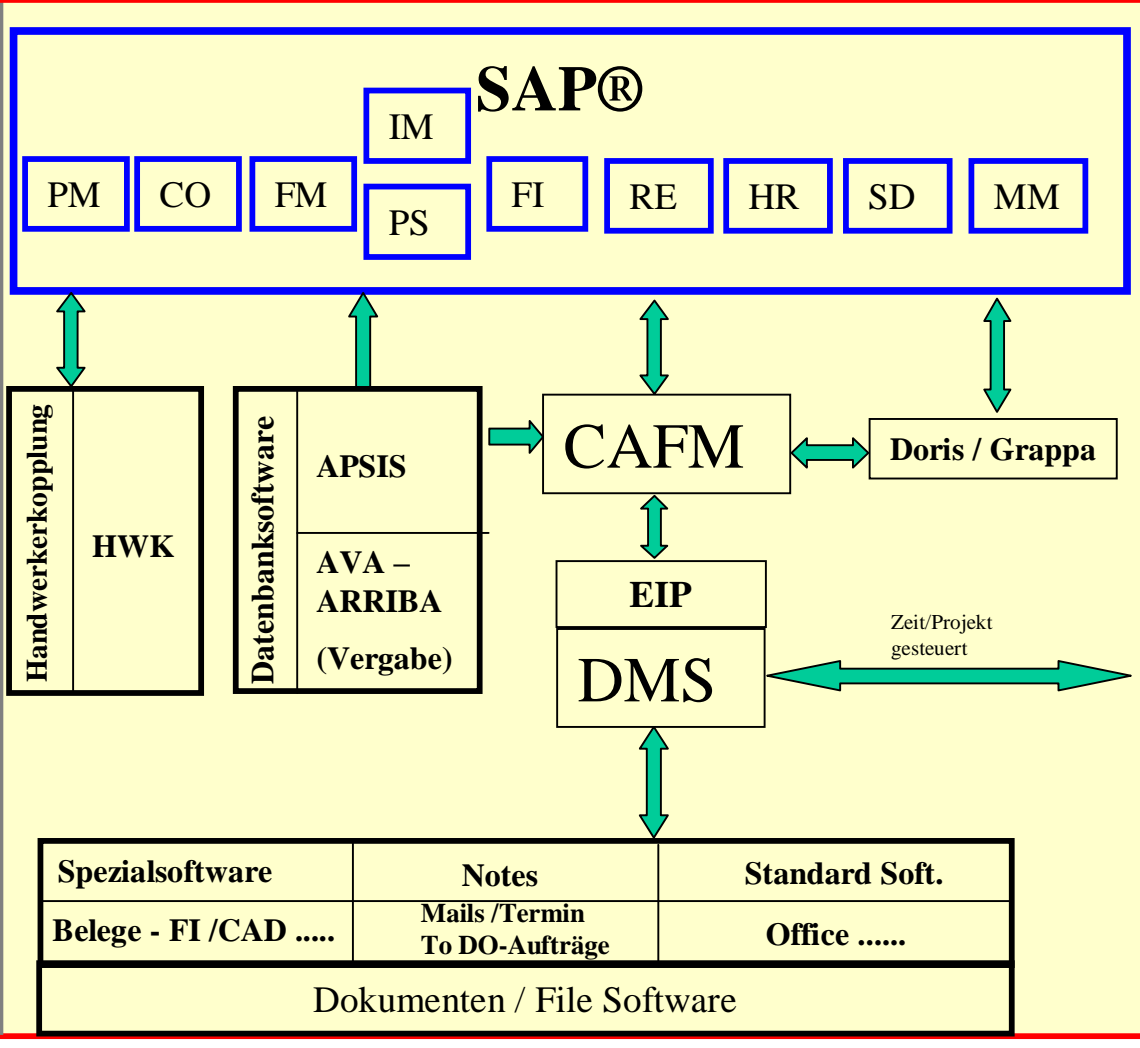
SAP®

IM

PM CO FM FI RE HR SD MM

PS

Handwerkerkopplung

HWK

Datenbanksoftware

APSIS

AVA – ARRIBA

(Vergabe)

CAFM

Doris / Grappa

EIP

DMS

Zeit/Projekt gesteuert

| Spezialsoftware | Notes | Standard Soft. |
|---|---|---|
| Belege - FI /CAD ..... | Mails /Termin To DO-Aufträge | Office ...... |

Dokumenten / File Software